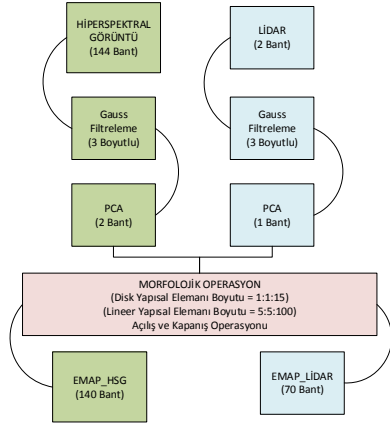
HİPERSPEKTRAL GÖRÜNTÜ
(144 Bant)

LİDAR
(2 Bant)

Gauss Filtreleme
(3 Boyutlu)

Gauss Filtreleme
(3 Boyutlu)

PCA
(2 Bant)

PCA
(1 Bant)

MORFOLOJİK OPERASYON
(Disk Yapısal Elemanı Boyutu = 1:1:15)
(Lineer Yapısal Elemanı Boyutu = 5:5:100)
Açılış ve Kapanış Operasyonu

EMAP_HSG
(140 Bant)

EMAP_LİDAR
(70 Bant)